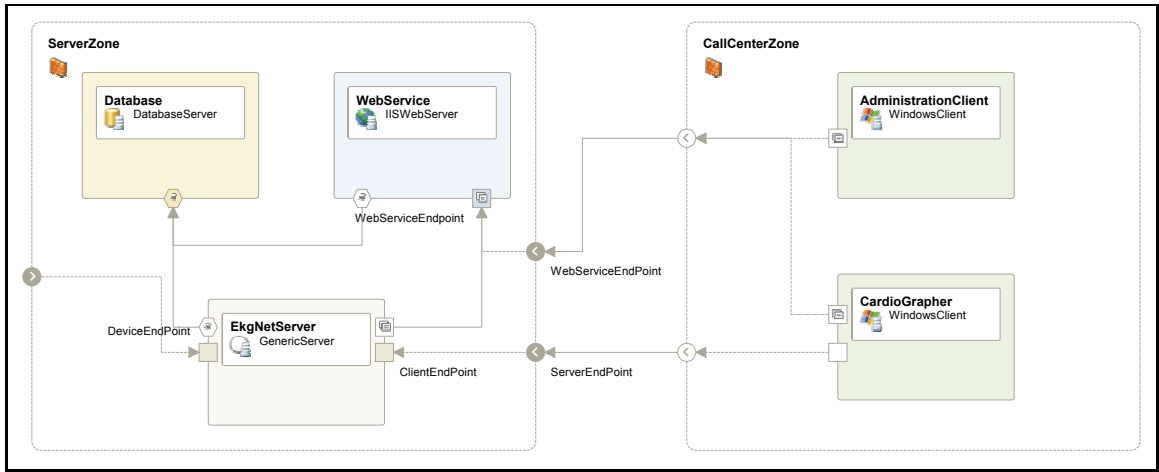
ServerZone

Database
DatabaseServer

WebService
IISWebServer

WebServiceEndpoint

DeviceEndPoint

EkgNetServer
GenericServer

ClientEndPoint

WebServiceEndPoint

ServerEndPoint

CallCenterZone

AdministrationClient
WindowsClient

CardioGrapher
WindowsClient